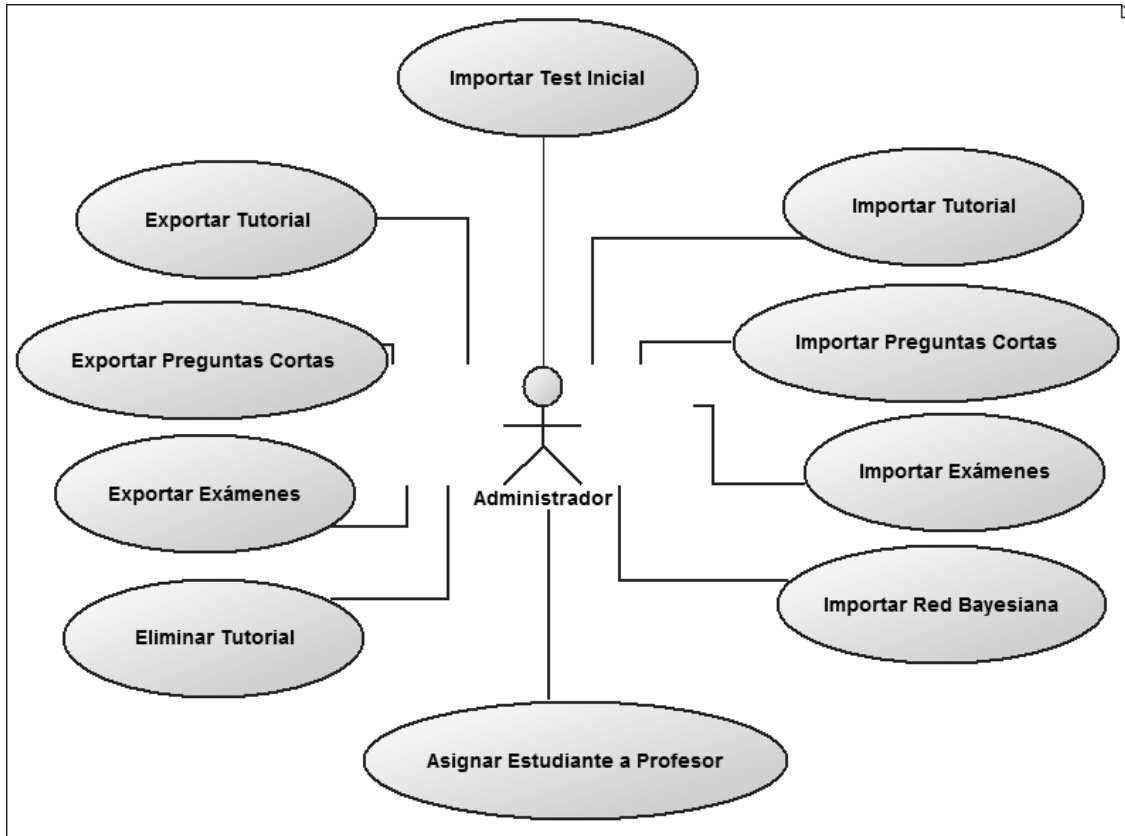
Importar Test Inicial

Exportar Tutorial

Importar Tutorial

Exportar Preguntas Cortas

Importar Preguntas Cortas

Importar Exámenes

Exportar Exámenes

Administrador

Importar Red Bayesiana

Eliminar Tutorial

Asignar Estudiante a Profesor